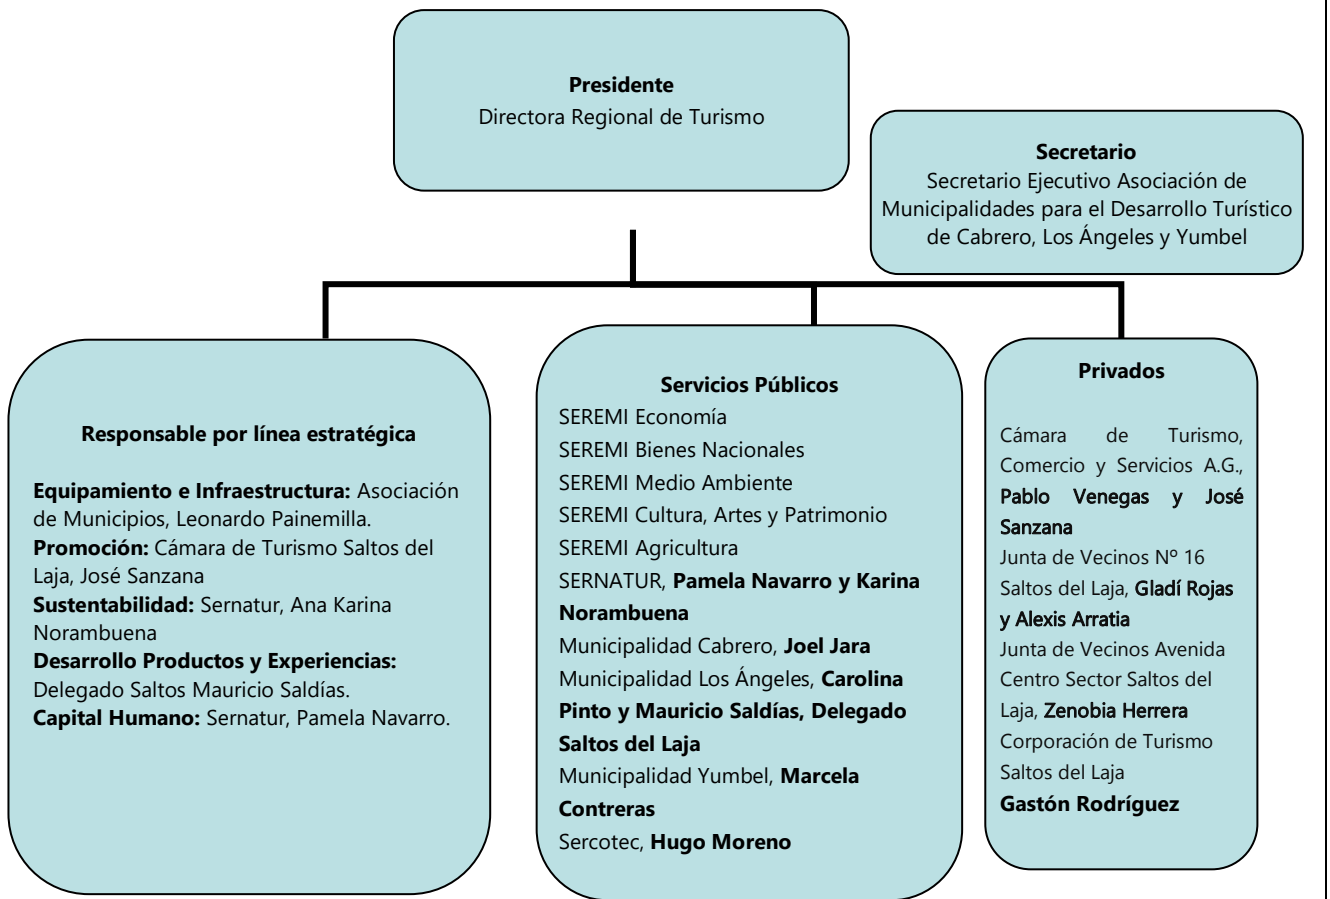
**Presidente**
Directora Regional de Turismo

**Secretario**
Secretario Ejecutivo Asociación de Municipalidades para el Desarrollo Turístico de Cabrero, Los Ángeles y Yumbel

**Responsable por línea estratégica**

**Equipamiento e Infraestructura:** Asociación de Municipios, Leonardo Painemilla.
**Promoción:** Cámara de Turismo Saltos del Laja, José Sanzana
**Sustentabilidad:** Sernatur, Ana Karina Norambuena
**Desarrollo Productos y Experiencias:** Delegado Saltos Mauricio Saldías.
**Capital Humano:** Sernatur, Pamela Navarro.

**Servicios Públicos**
SEREMI Economía
SEREMI Bienes Nacionales
SEREMI Medio Ambiente
SEREMI Cultura, Artes y Patrimonio
SEREMI Agricultura
SERNATUR, **Pamela Navarro y Karina Norambuena**
Municipalidad Cabrero, **Joel Jara**
Municipalidad Los Ángeles, **Carolina Pinto y Mauricio Saldías, Delegado Saltos del Laja**
Municipalidad Yumbel, **Marcela Contreras**
Sercotec, **Hugo Moreno**

**Privados**

Cámara de Turismo, Comercio y Servicios A.G., **Pablo Venegas y José Sanzana**
Junta de Vecinos Nº 16 Saltos del Laja, **Gladí Rojas y Alexis Arratia**
Junta de Vecinos Avenida Centro Sector Saltos del Laja, **Zenobia Herrera**
Corporación de Turismo Saltos del Laja
**Gastón Rodríguez**